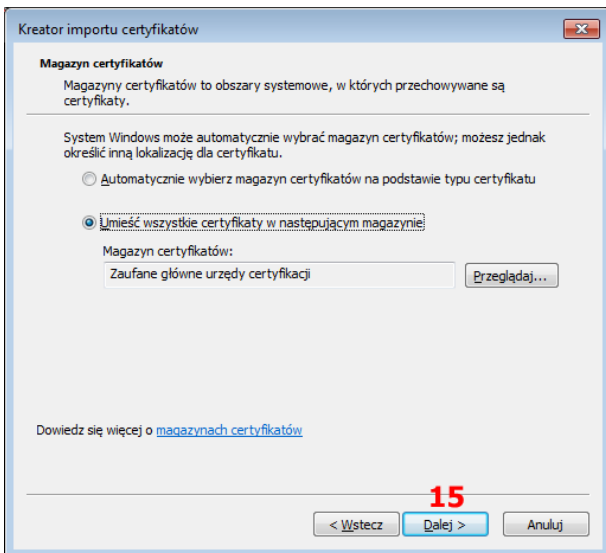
Kreator importu certyfikatów

Magazyn certyfikatów

Magazyny certyfikatów to obszary systemowe, w których przechowywane są certyfikaty.

System Windows może automatycznie wybrać magazyn certyfikatów; możesz jednak określić inną lokalizację dla certyfikatu.

Automatycznie wybierz magazyn certyfikatów na podstawie typu certyfikatu

Umieść wszystkie certyfikaty w następującym magazynie

Magazyn certyfikatów:

Zaufane główne urzędy certyfikacji

Przeglądaj...

Dowiedz się więcej o magazynach certyfikatów

15

< Wstecz

Dalej >

Anuluj